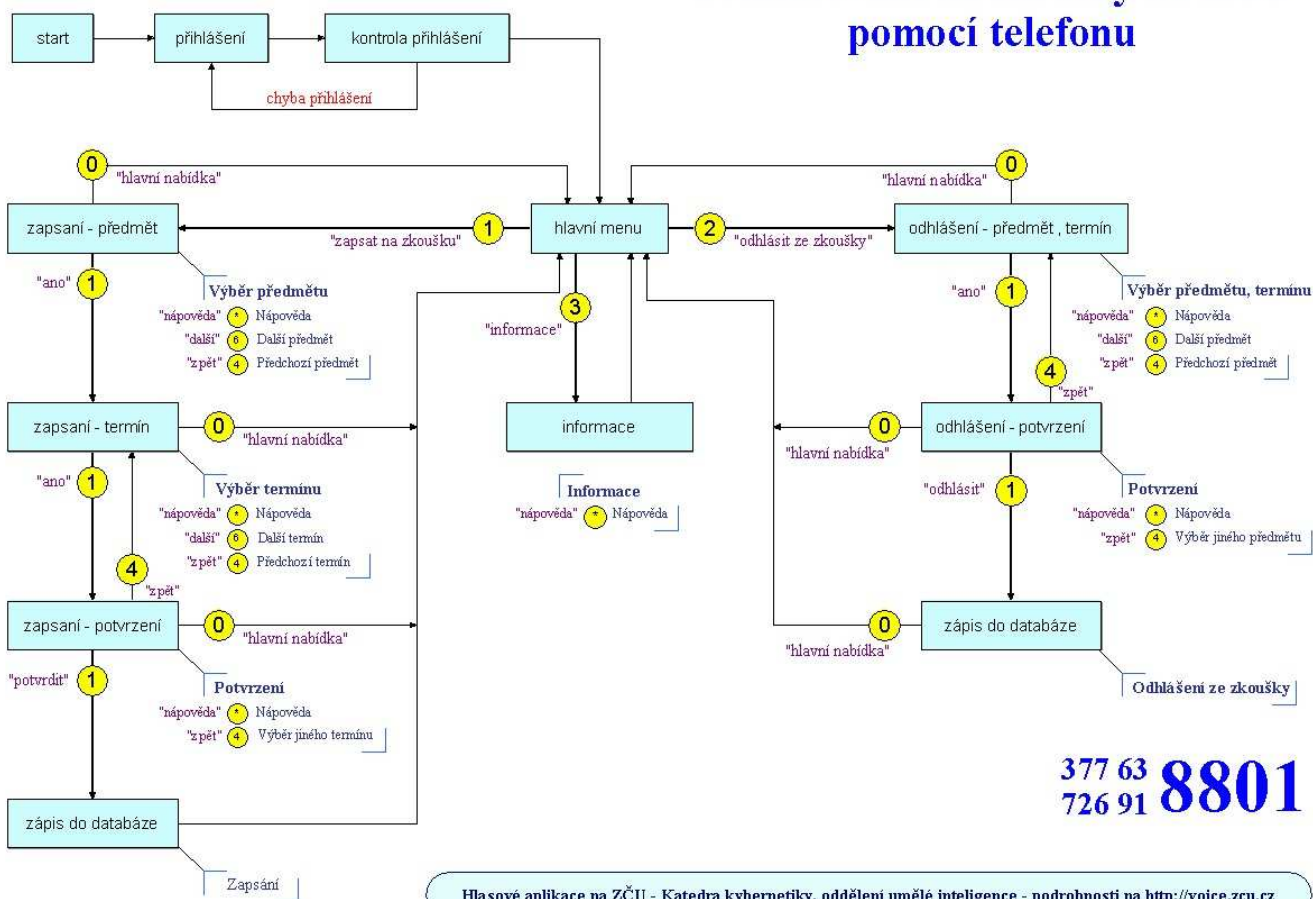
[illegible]
pomocí telefonu

start

přihlášení

kontrola přihlášení

chyba přihlášení

0
"hlavní nabídka"

zapsaní - předmět

1
"zapsat na zkoušku"

hlavní menu

2
"odhlásit ze zkoušky"

0
"hlavní nabídka"

odhlášení - předmět , termín

"ano" 1

Výběr předmětu
"nápověda" * Nápověda
"další" 6 Další předmět
"zpět" 4 Předchozí předmět

3
"informace"

"ano" 1

Výběr předmětu, termínu
"nápověda" * Nápověda
"další" 6 Další předmět
"zpět" 4 Předchozí předmět

4
"zpět"

zapsaní - termín

0
"hlavní nabídka"

informace

0
"hlavní nabídka"

odhlášení - potvrzení

"ano" 1

Výběr termínu
"nápověda" * Nápověda
"další" 6 Další termín
"zpět" 4 Předchozí termín

Informace
"nápověda" * Nápověda

"odhlásit" 1

Potvrzení
"nápověda" * Nápověda
"zpět" 4 Výběr jiného předmětu

4
"zpět"

zapsaní - potvrzení

0
"hlavní nabídka"

0
"hlavní nabídka"

zápis do databáze

"potvrdit" 1

Potvrzení
"nápověda" * Nápověda
"zpět" 4 Výběr jiného termínu

Odhlášení ze zkoušky

377 63
726 91 8801

zápis do databáze

Zapsání

Hlasové aplikace na ZČU - Katedra kybernetiky, oddělení umělé inteligence - podrobnosti na http://voice.zcu.cz